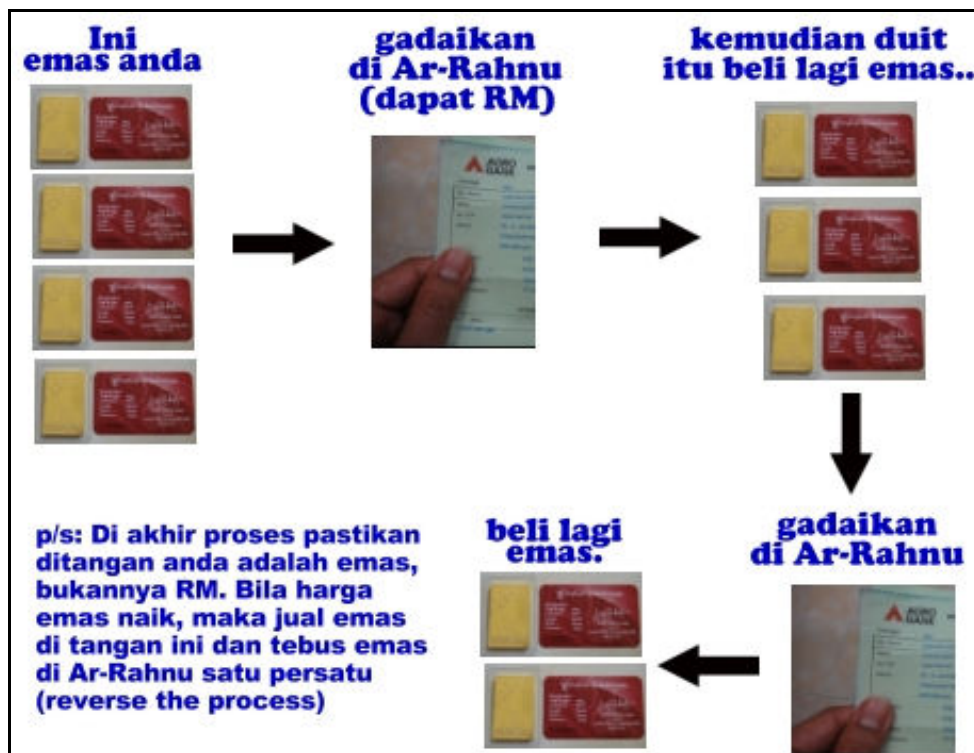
Ini emas anda

gadaikan di Ar-Rahnu (dapat RM)

kemudian duit itu beli lagi emas..

gadaikan di Ar-Rahnu

beli lagi emas.

p/s: Di akhir proses pastikan ditangan anda adalah emas, bukannya RM. Bila harga emas naik, maka jual emas di tangan ini dan tebus emas di Ar-Rahnu satu persatu (reverse the process)